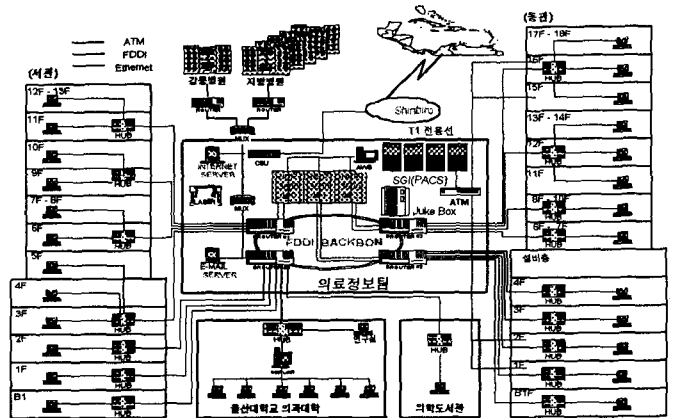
ATM
FDDI
Ethernet

(서관)
12F - 13F
11F
HUB
10F
9F
HUB
7F - 8F
6F
HUB
5F
4F
3F
HUB
2F
1F
HUB
B1
HUB

강릉병원
지방병원
Shinbiro
T1 전용선
INTERNET SERVER
CSU
SGI(PACS)
ATM
Juke Box
FDDI BACKBONE
E-MAIL SERVER
의료정보원
HUB
연구실
울산대학교 의과대학
HUB
의학도서관

(동관)
17F - 18F
16F
HUB
15F
13F - 14F
12F
HUB
11F
8F - 10F
HUB
6F
HUB
설비층
4F
HUB
3F
HUB
2F
HUB
1F
HUB
B1F
HUB